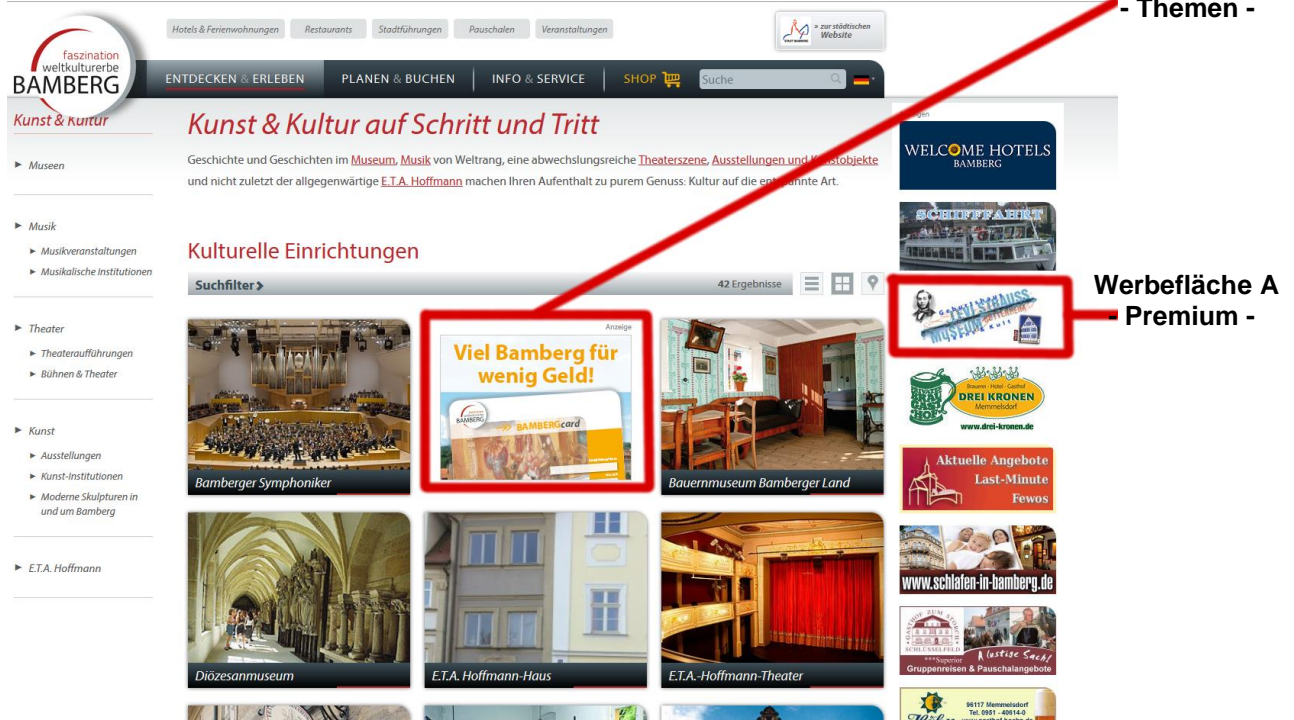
- Themen -

faszination weltkulturerbe BAMBERG

Hotels & Ferienwohnungen | Restaurants | Stadtführungen | Pauschalen | Veranstaltungen

» zur städtischen Website

ENTDECKEN & ERLEBEN | PLANEN & BUCHEN | INFO & SERVICE | SHOP | Suche

Kunst & Kultur

► Museen

► Musik
► Musikveranstaltungen
► Musikalische Institutionen

► Theater
► Theateraufführungen
► Bühnen & Theater

► Kunst
► Ausstellungen
► Kunst-Institutionen
► Moderne Skulpturen in und um Bamberg

► E.T.A. Hoffmann

Kunst & Kultur auf Schritt und Tritt

Geschichte und Geschichten im Museum, Musik von Weltrang, eine abwechslungsreiche Theaterszene, Ausstellungen und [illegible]objekte und nicht zuletzt der allgegenwärtige E.T.A. Hoffmann machen Ihren Aufenthalt zu purem Genuss: Kultur auf die ent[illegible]nnte Art.

Kulturelle Einrichtungen

Suchfilter ›

42 Ergebnisse

Bamberger Symphoniker

Anzeige
Viel Bamberg für wenig Geld!
BAMBERGcard

Bauernmuseum Bamberger Land

Diözesanmuseum

E.T.A. Hoffmann-Haus

E.T.A.-Hoffmann-Theater

WELCOME HOTELS BAMBERG

SCHIFFFAHRT

Werbefläche A
- Premium -

Brauerei · Hotel · Gasthof
DREI KRONEN
Memmelsdorf
www.drei-kronen.de

Aktuelle Angebote
Last-Minute
Fewos

www.schlafen-in-bamberg.de

Gruppenreisen & Pauschalangebote

96117 Memmelsdorf
Tel. 0951 - 40614-0